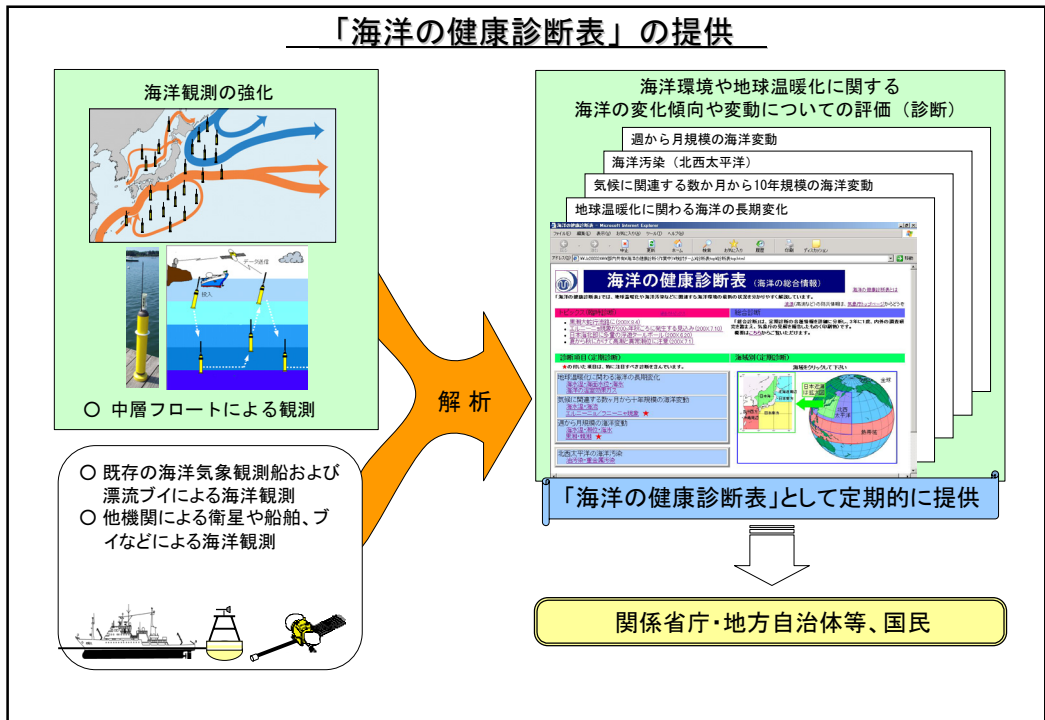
「海洋の健康診断表」の提供

海洋観測の強化

データ通信

投入

○ 中層フロートによる観測

○ 既存の海洋気象観測船および漂流ブイによる海洋観測
○ 他機関による衛星や船舶、ブイなどによる海洋観測

解 析

海洋環境や地球温暖化に関する
海洋の変化傾向や変動についての評価（診断）

週から月規模の海洋変動

海洋汚染（北西太平洋）

気候に関連する数か月から10年規模の海洋変動

地球温暖化に関わる海洋の長期変化

海洋の健康診断表 (海洋の総合情報)

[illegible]

「海洋の健康診断表」として定期的に提供

関係省庁・地方自治体等、国民